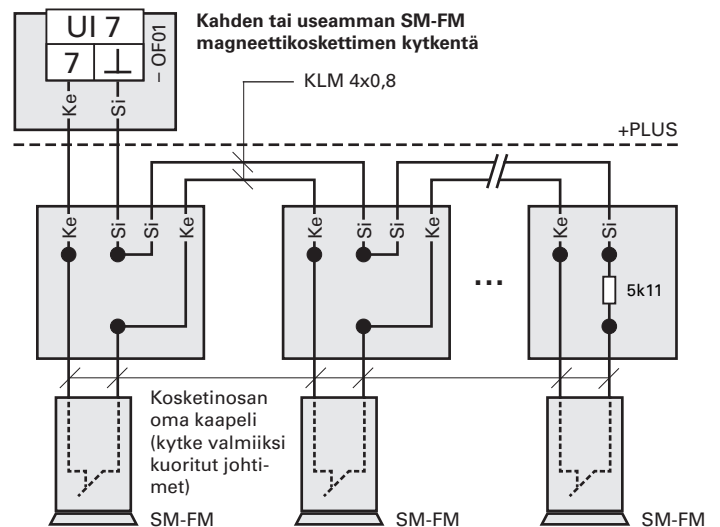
Kahden tai useamman SM-FM magneettikoskettimen kytkentä

UI 7
7 ⊥
– OF01
Ke Si

KLM 4x0,8

+PLUS

Ke Si Si Ke
Ke Si Si Ke
...
Ke Si
5k11

Kosketinosan oma kaapeli (kytke valmiiksi kuoritut johtimet)

SM-FM
SM-FM
SM-FM